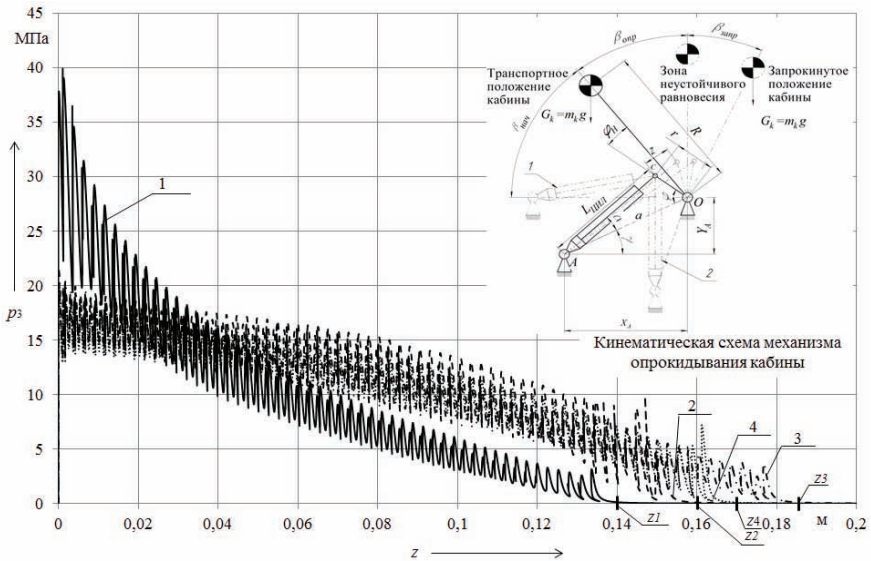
45
МПа
40
35
30
25
20
15
10
5
0
$p_3$

1

$\beta_{опр}$
$\beta_{запр}$
$\beta_{нач}$
Транспортное положение кабины
Зона неустойчивого равновесия
Запрокинутое положение кабины
$G_k = m_k g$
$G_k = m_k g$
$\varphi_h$
r
R
1
$L_{ЦИЛ}$
a
O
A
$Y_A$
2
$X_A$

Кинематическая схема механизма опрокидывания кабины

2
4
3

0
0,02
0,04
0,06
0,08
0,1
0,12
0,14
0,16
0,18
0,2
м
z
Z1
Z2
Z4
Z3